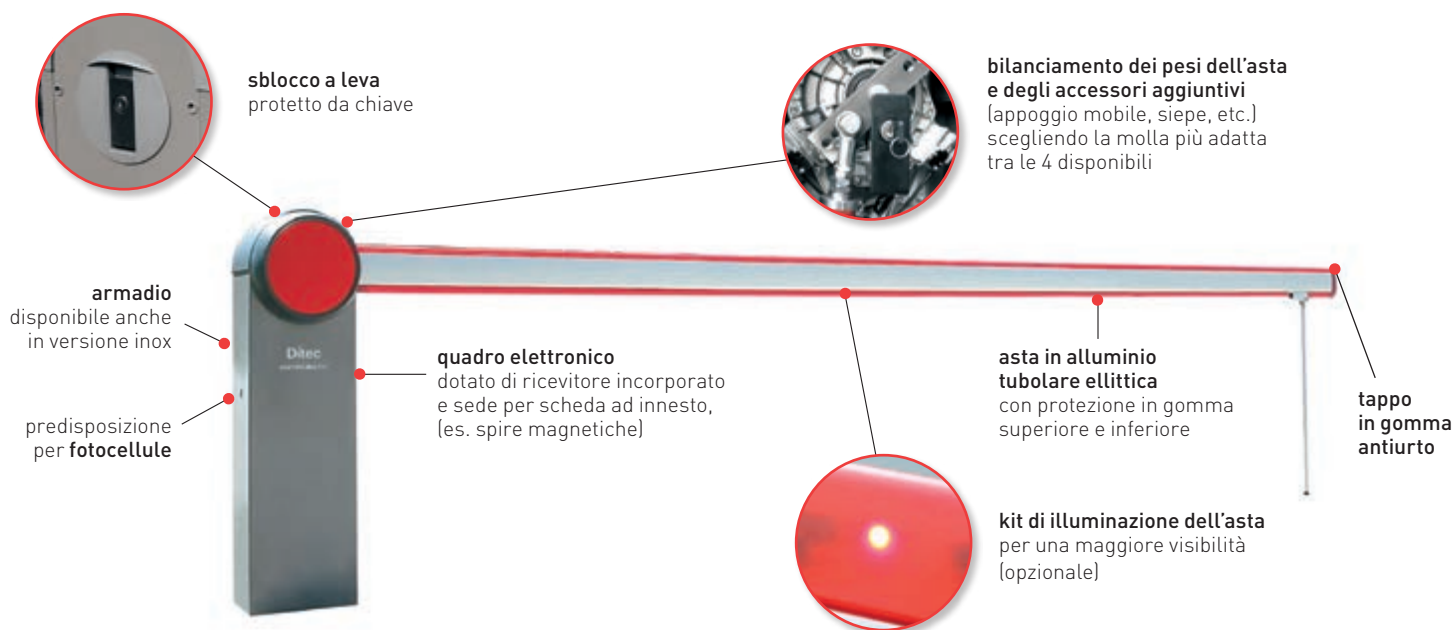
sblocco a leva
protetto da chiave

bilanciamento dei pesi dell'asta e degli accessori aggiuntivi
(appoggio mobile, siepe, etc.) scegliendo la molla più adatta tra le 4 disponibili

armadio
disponibile anche in versione inox

predisposizione per fotocellule

Ditec

quadro elettronico
dotato di ricevitore incorporato e sede per scheda ad innesto, (es. spire magnetiche)

asta in alluminio tubolare ellittica
con protezione in gomma superiore e inferiore

tappo in gomma antiurto

kit di illuminazione dell'asta
per una maggiore visibilità (opzionale)